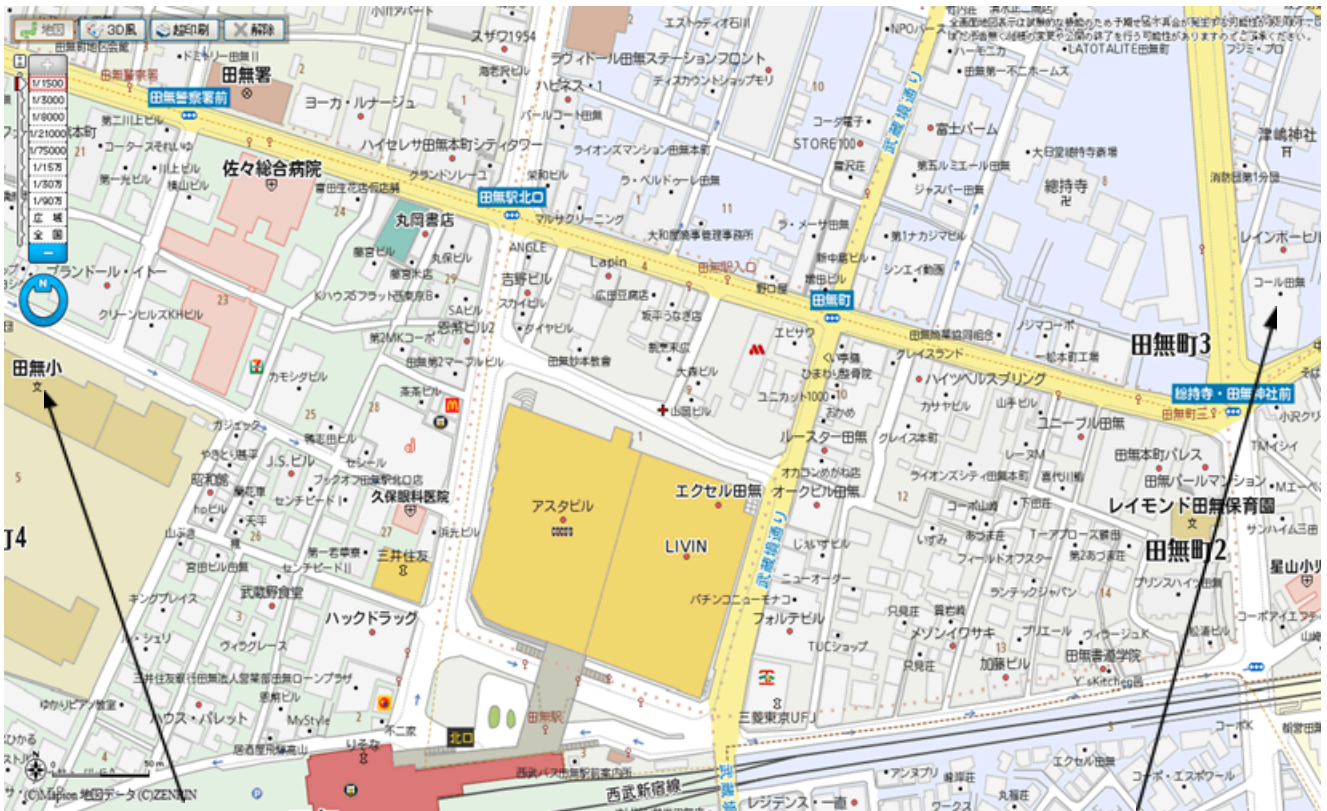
地図
3D風
超印刷
解除
1/1500
1/3000
1/8000
1/21000
1/75000
1/15万
1/30万
1/90万
広域
全国

田無署
田無警察署前
ヨーカ・ルナージュ
佐々総合病院
ハイセレサ田無本町シティタワー
丸岡書店
田無駅北口
ラヴィドール田無ステーションフロント
スザク1954
ブランドール・イトー
クリーンヒルズKHビル
田無小
J4
田無駅北口
田無町
田無町3
総持寺・田無神社前
津嶋神社
総持寺
富士パーム
STORE100
レインボービル
アスタビル
エクセル田無
LIVIN
久保眼科医院
三井住友
ハックドラッグ
武蔵野食堂
キングプレイス
レイモンド田無保育園
田無町2
星山小
ユニーブル田無
田無本町パレス
田無パールマンション
ルースター田無
オークビル田無
フォルテビル
メゾンイワサキ
加藤ビル
田無書道学院
三菱東京UFJ
北口
田無駅
西武新宿線
西武バス田無駅前案内所
ハウス・パレット
りそな
田無本町
50m
(C)Mapion 地図データ(C)ZENRIN